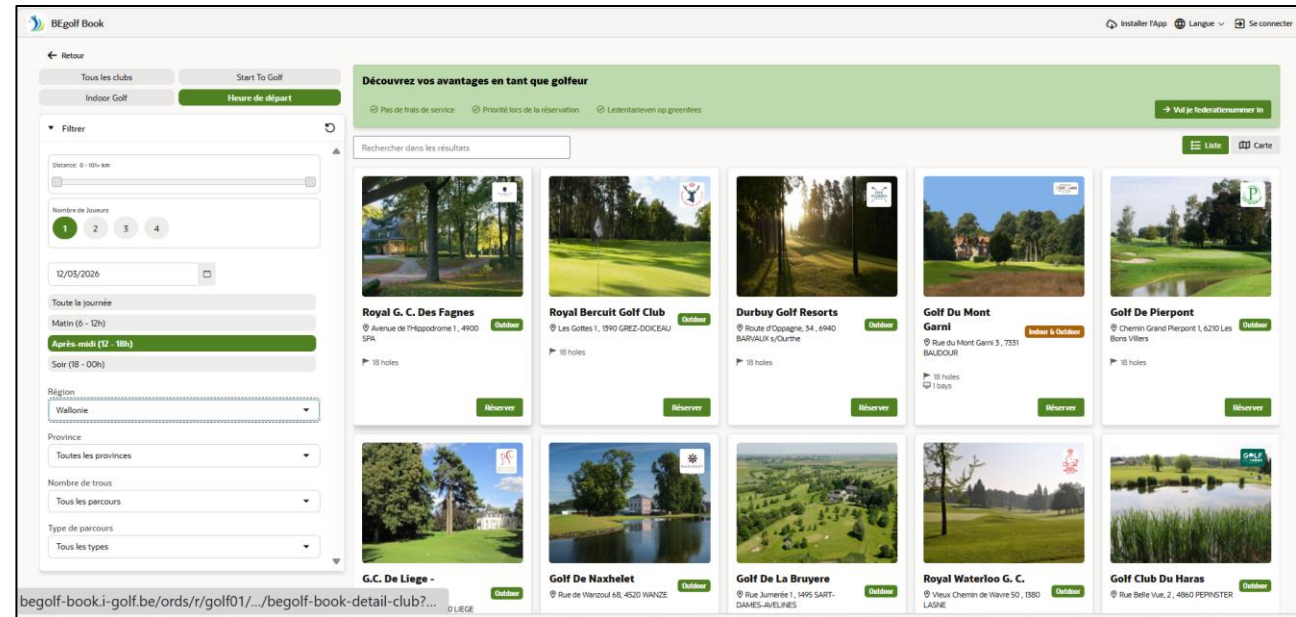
BEgolf Book

Installer l'App Langue Se connecter

← Retour

Tous les clubs
Start To Golf
Indoor Golf
Heure de départ

Filtrer

Distance: 0 - 101+ km

Nombre de Joueurs
1 2 3 4

12/03/2026

Toute la journée
Matin (6 - 12h)
Après-midi (12 - 18h)
Soir (18 - 00h)

Région
Wallonie

Province
Toutes les provinces

Nombre de trous
Tous les parcours

Type de parcours
Tous les types

Découvrez vos avantages en tant que golfeur

Pas de frais de service
Priorité lors de la réservation
Ledentarieven op greenfees

→ Vul je federatienummer in

Rechercher dans les résultats

Liste
Carte

Royal G. C. Des Fagnes
Outdoor
Avenue de l'Hippodrome 1, 4900 SPA
18 holes
Réserver

Royal Bercuit Golf Club
Outdoor
Les Gottes 1, 1390 GREZ-DOICEAU
18 holes
Réserver

Durbuy Golf Resorts
Outdoor
Route d'Oppagne, 34, 6940 BARVAUX s/Ourthe
18 holes
Réserver

Golf Du Mont Garni
Indoor & Outdoor
Rue du Mont Garni 3, 7331 BAUDOUR
18 holes
1 bays
Réserver

Golf De Pierpont
Outdoor
Chemin Grand Pierpont 1, 6210 Les Bons Villers
18 holes
Réserver

G.C. De Liege -
Outdoor
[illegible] LIEGE

Golf De Naxhelet
Outdoor
Rue de Wanzoul 68, 4520 WANZE

Golf De La Bruyere
Outdoor
Rue Jumerée 1, 1495 SART-DAMES-AVELINES

Royal Waterloo G. C.
Outdoor
Vieux Chemin de Wavre 50, 1380 LASNE

Golf Club Du Haras
Outdoor
Rue Belle Vue, 2, 4860 PEPINSTER

begolf-book.i-golf.be/ords/r/golf01/.../begolf-book-detail-club?...